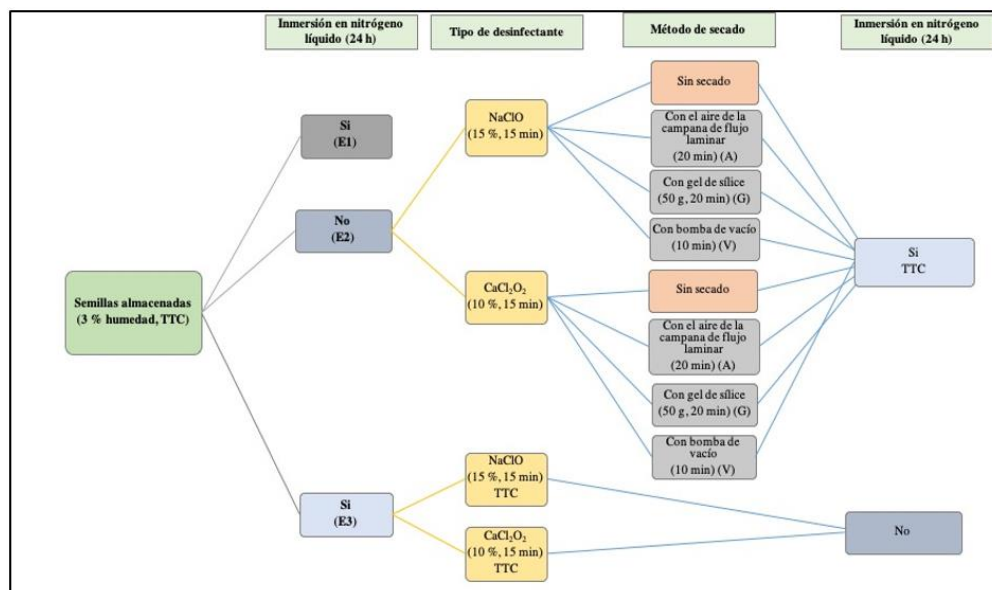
Inmersión en nitrógeno líquido (24 h)

Tipo de desinfectante

Método de secado

Inmersión en nitrógeno líquido (24 h)

Semillas almacenadas (3 % humedad, TTC)

Si (E1)

No (E2)

Si (E3)

NaClO (15 %, 15 min)

$CaCl_2O_2$ (10 %, 15 min)

NaClO (15 %, 15 min) TTC

$CaCl_2O_2$ (10 %, 15 min) TTC

Sin secado

Con el aire de la campana de flujo laminar (20 min) (A)

Con gel de sílice (50 g, 20 min) (G)

Con bomba de vacío (10 min) (V)

Sin secado

Con el aire de la campana de flujo laminar (20 min) (A)

Con gel de sílice (50 g, 20 min) (G)

Con bomba de vacío (10 min) (V)

Si TTC

No